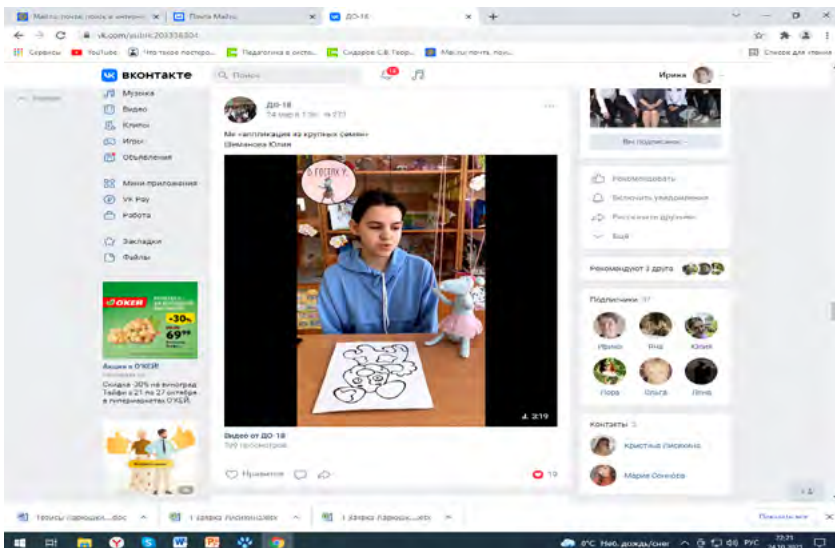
Mail.ru: почта, поиск в интерне
Почта Mail.ru
ДО-18
vk.com/public209336504
Сервисы
YouTube
Что такое постеро...
Педагогика в систе...
Сидоров С.В. Геор...
Mail.ru: почта, поис...
Список для чтения
ВКОНТАКТЕ
Поиск
Ирина
Музыка
Видео
Клипы
Игры
Объявления
Мини-приложения
VK Pay
Работа
Закладки
Файлы
ДО-18
24 мар в 11:30
Мк «аппликация из крупных семян»
Шиманова Юлия
В ГОСТЯХ У...
2:19
Видео от ДО-18
709 просмотров
Нравится
10
О'КЕЙ
-30%
69
Акция в О'КЕЙ
Скидка -30% на виноград Тайфи с 21 по 27 октября в гипермаркетах О'КЕЙ.
Вы подписаны
Рекомендовать
Включить уведомления
Рассказать друзьям
Ещё
Рекомендуют 3 друга
Подписчики 37
Ирина
Яна
Юлия
Лера
Ольга
Леня
Контакты 3
Кристина Лисенкова
Мария Осипова
тезисы Гарнощек....doc
1 запрос Проектиров....
1 запрос Гарнощек....
Показать все
8°C Неб. дождь/снег
РУС
22:21
24.10.2022